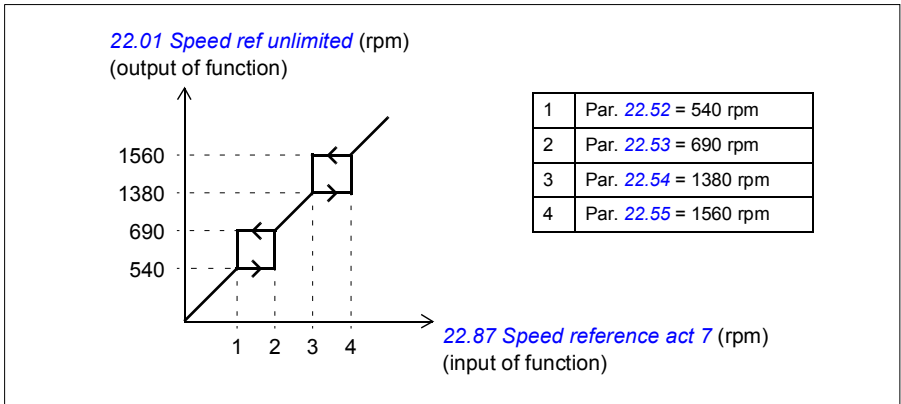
22.01 Speed ref unlimited (rpm)
(output of function)

1560
1380
690
540

1 2 3 4

22.87 Speed reference act 7 (rpm)
(input of function)

| 1 | Par. 22.52 = 540 rpm |
|---|---|
| 2 | Par. 22.53 = 690 rpm |
| 3 | Par. 22.54 = 1380 rpm |
| 4 | Par. 22.55 = 1560 rpm |